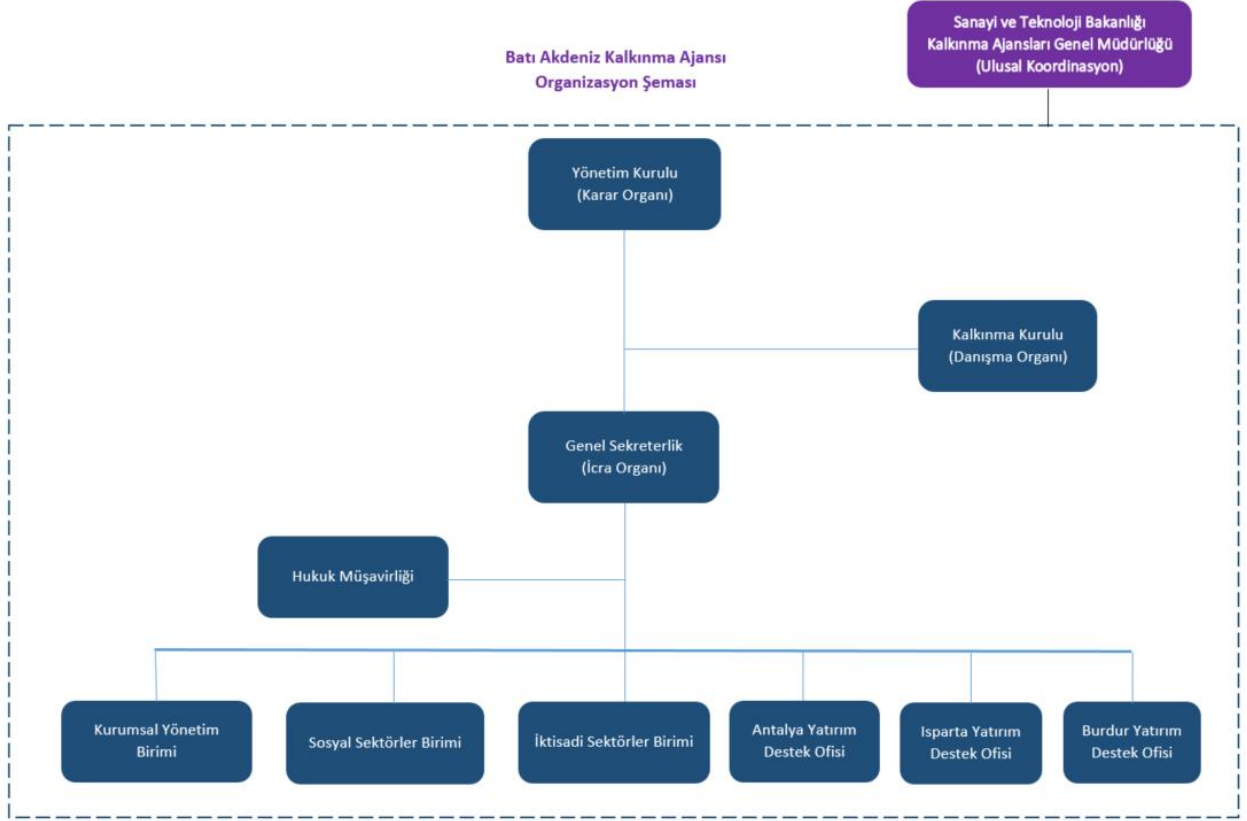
Sanayi ve Teknoloji Bakanlığı
Kalkınma Ajansları Genel Müdürlüğü
(Ulusal Koordinasyon)

Batı Akdeniz Kalkınma Ajansı
Organizasyon Şeması

Yönetim Kurulu
(Karar Organı)

Kalkınma Kurulu
(Danışma Organı)

Genel Sekreterlik
(İcra Organı)

Hukuk Müşavirliği

Kurumsal Yönetim Birimi

Sosyal Sektörler Birimi

İktisadi Sektörler Birimi

Antalya Yatırım Destek Ofisi

Isparta Yatırım Destek Ofisi

Burdur Yatırım Destek Ofisi